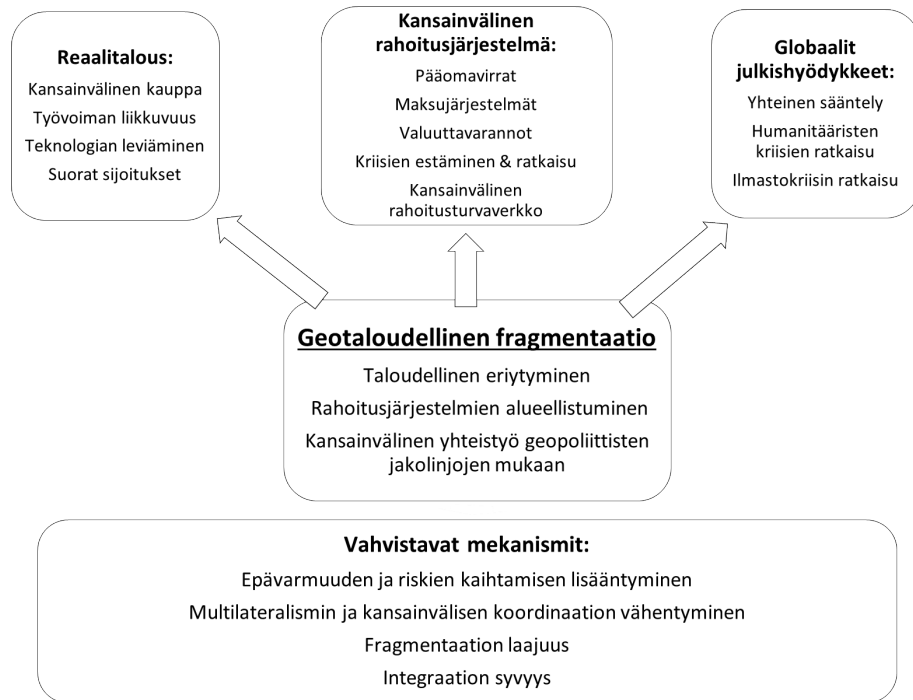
**Reaalitalous:**

Kansainvälinen kauppa

Työvoiman liikkuvuus

Teknologian leviäminen

Suorat sijoitukset

**Kansainvälinen rahoitusjärjestelmä:**

Pääomavirrat

Maksujärjestelmät

Valuuttavarannot

Kriisien estäminen & ratkaisu

Kansainvälinen rahoitusturvaverkko

**Globaalit julkishyödykkeet:**

Yhteinen sääntely

Humanitääristen kriisien ratkaisu

Ilmastokriisin ratkaisu

**Geotaloudellinen fragmentaatio**

Taloudellinen eriytyminen

Rahoitusjärjestelmien alueellistuminen

Kansainvälinen yhteistyö geopoliittisten jakolinjojen mukaan

**Vahvistavat mekanismit:**

Epävarmuuden ja riskien kaihtamisen lisääntyminen

Multilateralismin ja kansainvälisen koordinaation vähentyminen

Fragmentaation laajuus

Integraation syvyys